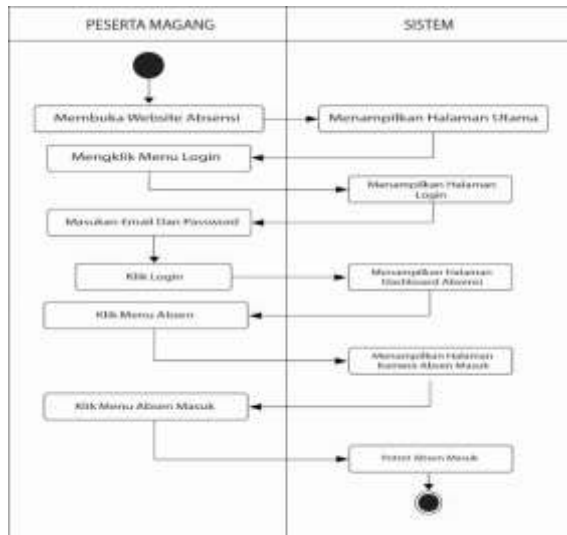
PESERTA MAGANG

SISTEM

Membuka Website Absensi

Menampilkan Halaman Utama

Mengklik Menu Login

Menampilkan Halaman Login

Masukan Email Dan Password

Klik Login

Menampilkan Halaman Dashboard Absensi

Klik Menu Absen

Menampilkan Halaman Kamera Absen Masuk

Klik Menu Absen Masuk

Foto Absen Masuk